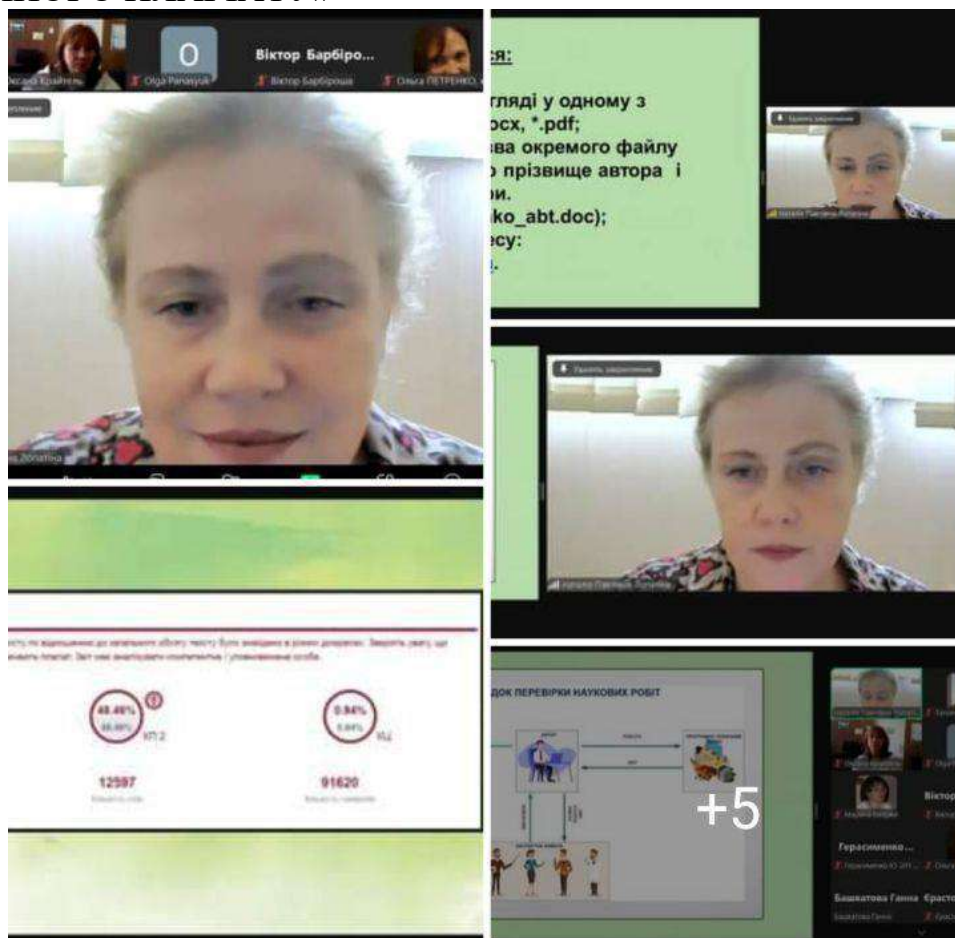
O

Віктор Барбіро...

Olga Panasyuk

Віктор Барбірошa

Ольга ПЕТРЕНКО

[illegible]ся:

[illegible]гляді у одному з
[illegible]ocx, *.pdf;
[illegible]ва окремого файлу
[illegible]о прізвище автора і
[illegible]и.
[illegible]ko_abt.doc);
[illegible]есу:

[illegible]ДОК ПЕРЕВІРКИ НАУКОВИХ РОБІТ

+5

49.46%

КП 2

0.94%

12597

91620

Герасименко...

Башкатова Ганна

Віктор

Єрасто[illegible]